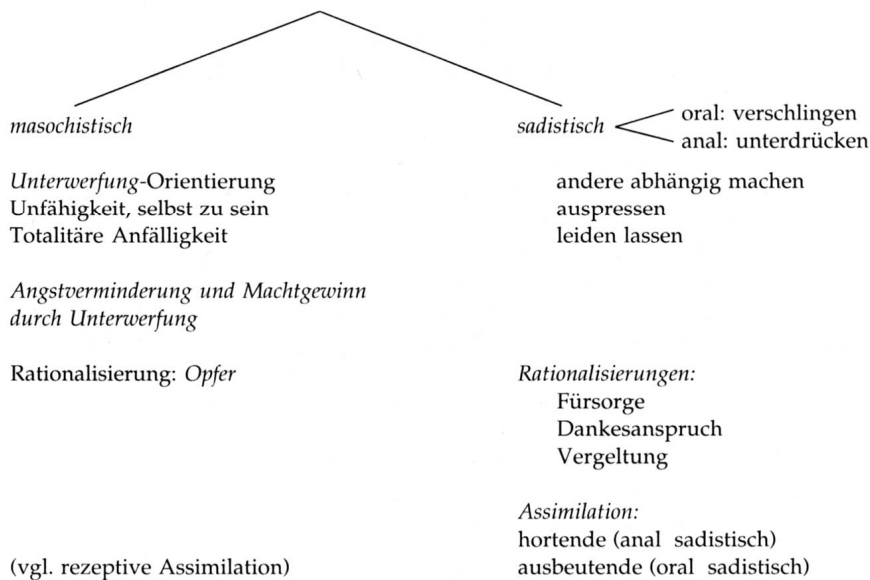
masochistisch

sadistisch
oral: verschlingen
anal: unterdrücken

Unterwerfung-Orientierung
Unfähigkeit, selbst zu sein
Totalitäre Anfälligkeit

andere abhängig machen
auspressen
leiden lassen

Angstverminderung und Machtgewinn durch Unterwerfung

Rationalisierung: Opfer

Rationalisierungen:
Fürsorge
Dankesanspruch
Vergeltung

Assimilation:
hortende (anal sadistisch)
ausbeutende (oral sadistisch)

(vgl. rezeptive Assimilation)